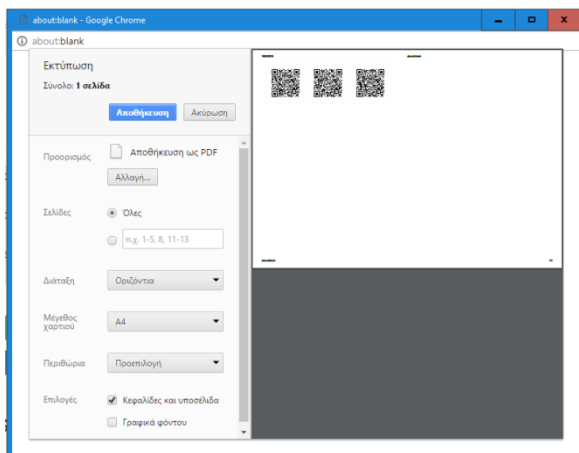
about:blank - Google Chrome

about:blank

Εκτύπωση

Σύνολο: 1 σελίδα

Αποθήκευση Ακύρωση

Προορισμός Αποθήκευση ως PDF

Αλλαγή...

Σελίδες Όλες

π.χ. 1-5, 8, 11-13

Διάταξη Οριζόντια

Μέγεθος χαρτιού A4

Περιθώρια Προεπιλογή

Επιλογές Κεφαλίδες και υποσέλιδα

Γραφικά φόντου